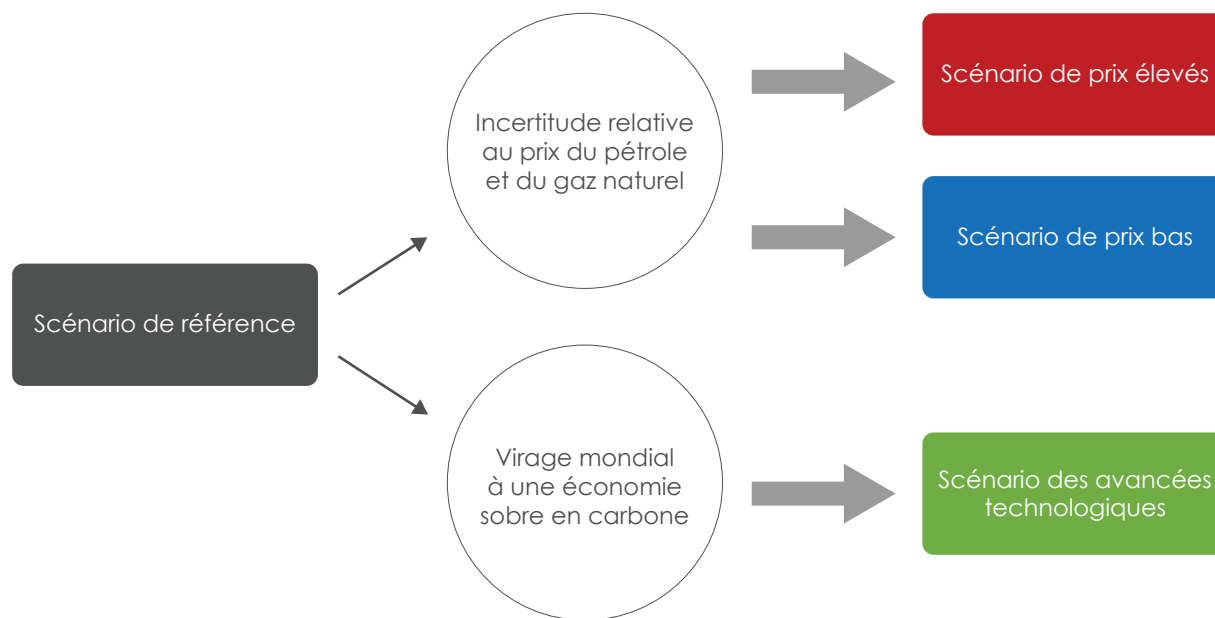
Scénario de référence

Incertitude relative au prix du pétrole et du gaz naturel

Virage mondial à une économie sobre en carbone

Scénario de prix élevés

Scénario de prix bas

Scénario des avancées technologiques